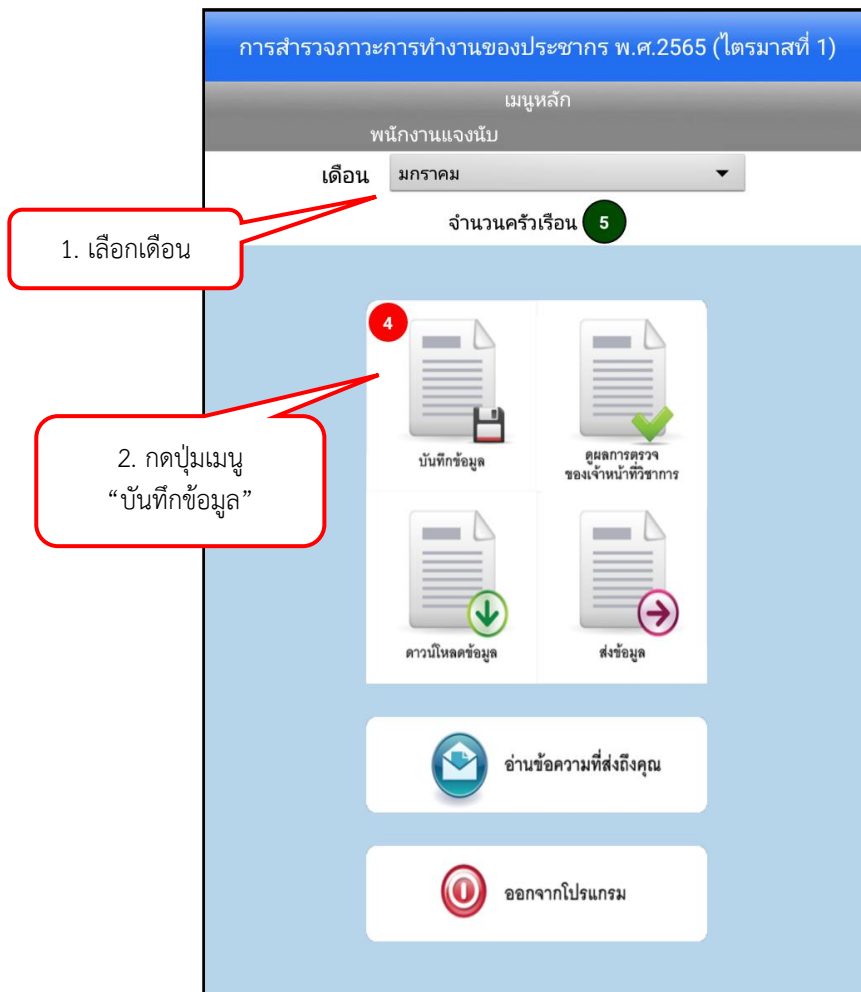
การสำรวจภาวะการทำงานของประชากร พ.ศ.2565 (ไตรมาสที่ 1)

เมนูหลัก

พนักงานแจงนับ

เดือน มกราคม

1. เลือกเดือน

จำนวนครัวเรือน 5

4

2. กดปุ่มเมนู "บันทึกข้อมูล"

บันทึกข้อมูล

ดูผลการตรวจของเจ้าหน้าที่วิชาการ

ดาวน์โหลดข้อมูล

ส่งข้อมูล

อ่านข้อความที่ส่งถึงคุณ

ออกจากโปรแกรม